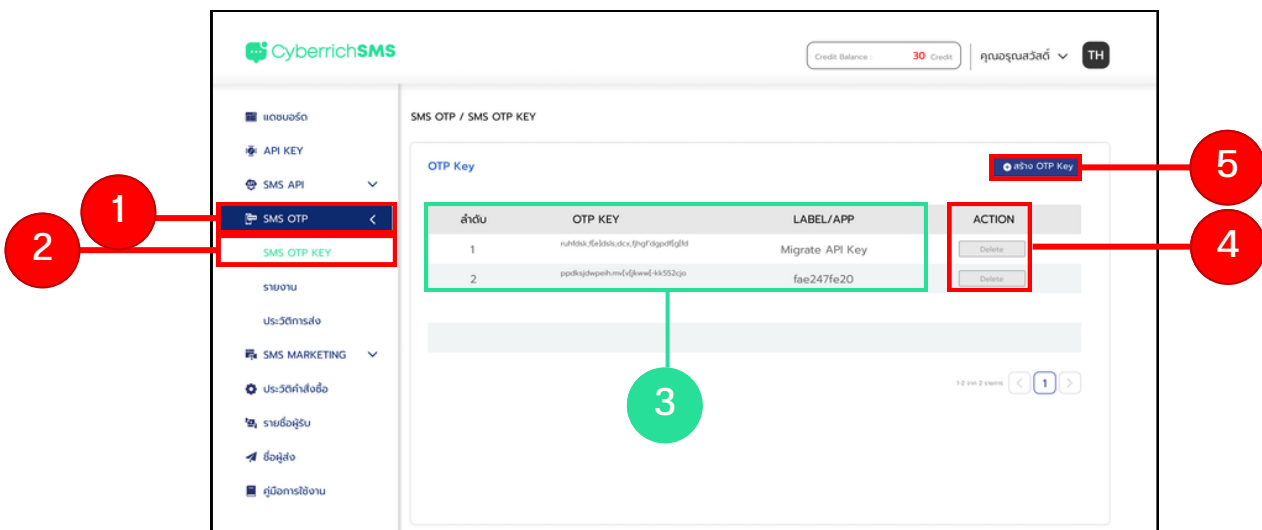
CyberrichSMS

Credit Balance : 30 Credit

คุณอรุณสวัสดิ์

TH

แดชบอร์ด

API KEY

SMS API

SMS OTP

SMS OTP KEY

รายงาน

ประวัติการส่ง

SMS MARKETING

ประวัติคำสั่งซื้อ

รายชื่อผู้รับ

ชื่อผู้ส่ง

คู่มือการใช้งาน

SMS OTP / SMS OTP KEY

OTP Key

สร้าง OTP Key

| ลำดับ | OTP KEY | LABEL/APP | ACTION |
|---|---|---|---|
| 1 | ruhfdsk,f[e]dsls,dcx,fjhgf dgpdf[g]fd | Migrate API Key | Delete |
| 2 | ppdksjdwpeih.mv[vljkwwl-kk552cjo | fae247fe20 | Delete |

1-2 จาก 2 รายการ

1

1

2

3

4

5